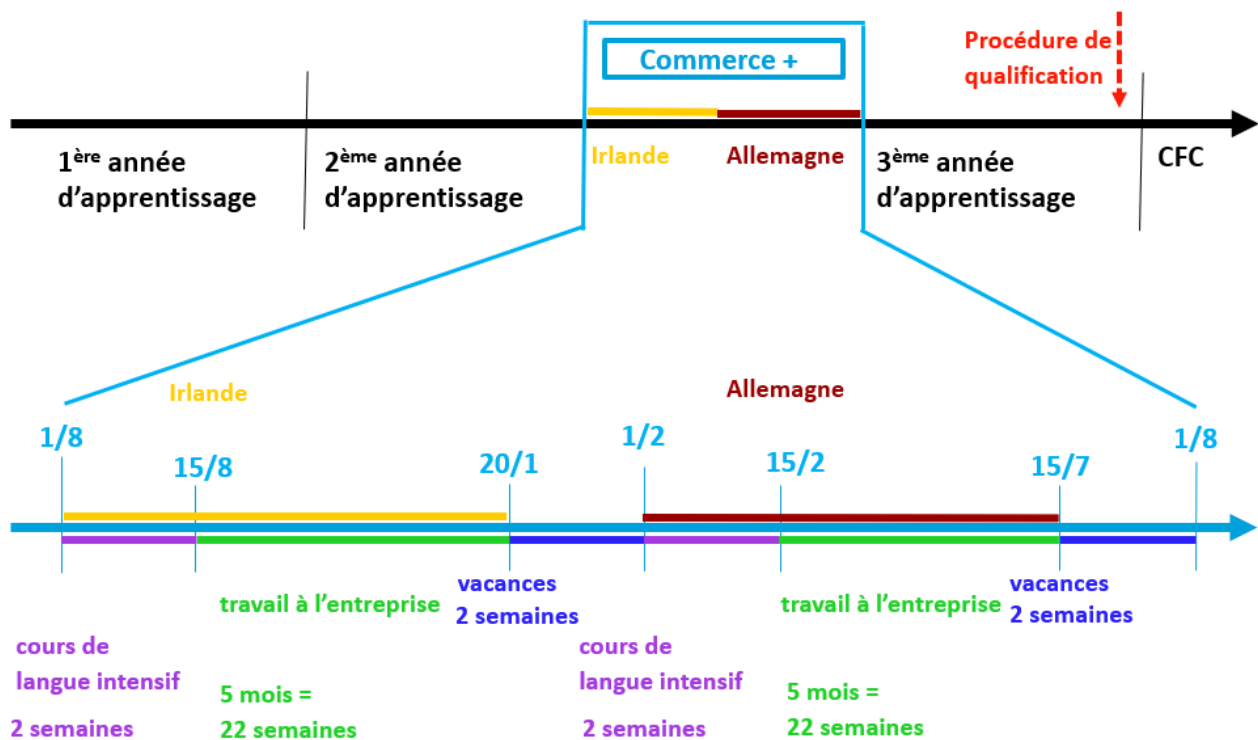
Commerce +

Procédure de qualification

$1^{ère}$ année d'apprentissage

$2^{ème}$ année d'apprentissage

Irlande

Allemagne

$3^{ème}$ année d'apprentissage

CFC

Irlande

Allemagne

1/8

15/8

20/1

1/2

15/2

15/7

1/8

travail à l'entreprise

vacances 2 semaines

travail à l'entreprise

vacances 2 semaines

cours de langue intensif

2 semaines

5 mois = 22 semaines

cours de langue intensif

2 semaines

5 mois = 22 semaines